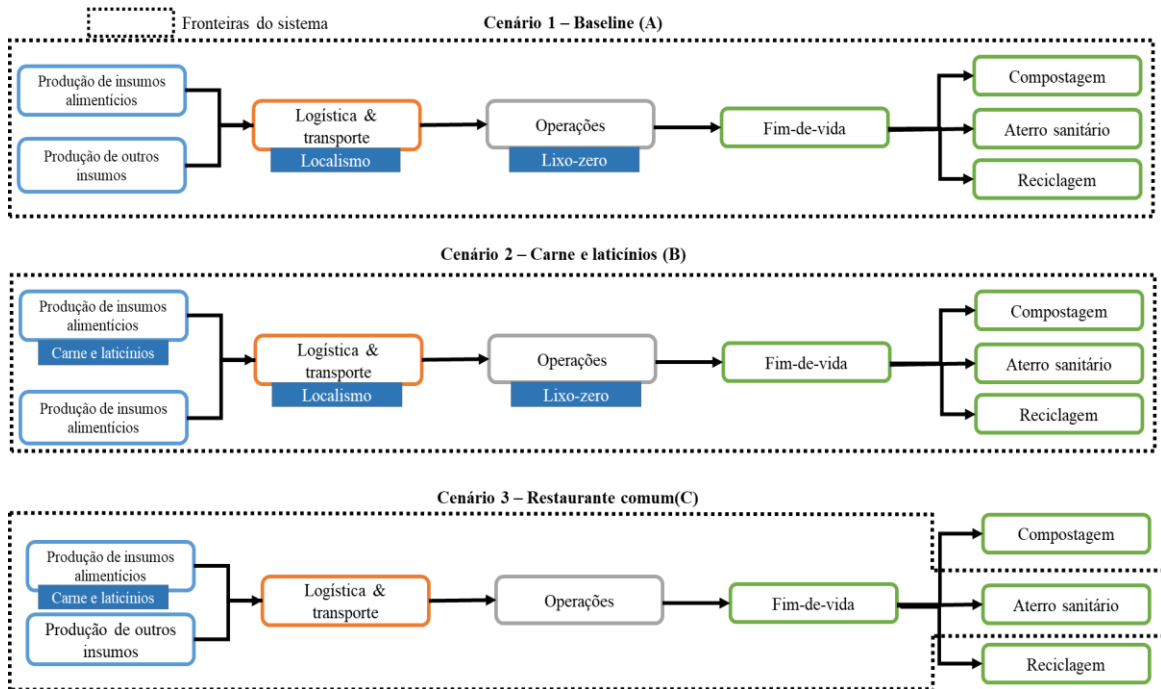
Fronteiras do sistema

Cenário 1 – Baseline (A)

Produção de insumos alimentícios

Produção de outros insumos

Logística & transporte

Localismo

Operações

Lixo-zero

Fim-de-vida

Compostagem

Aterro sanitário

Reciclagem

Cenário 2 – Carne e laticínios (B)

Produção de insumos alimentícios

Carne e laticínios

Produção de insumos alimentícios

Logística & transporte

Localismo

Operações

Lixo-zero

Fim-de-vida

Compostagem

Aterro sanitário

Reciclagem

Cenário 3 – Restaurante comum(C)

Produção de insumos alimentícios

Carne e laticínios

Produção de outros insumos

Logística & transporte

Operações

Fim-de-vida

Compostagem

Aterro sanitário

Reciclagem